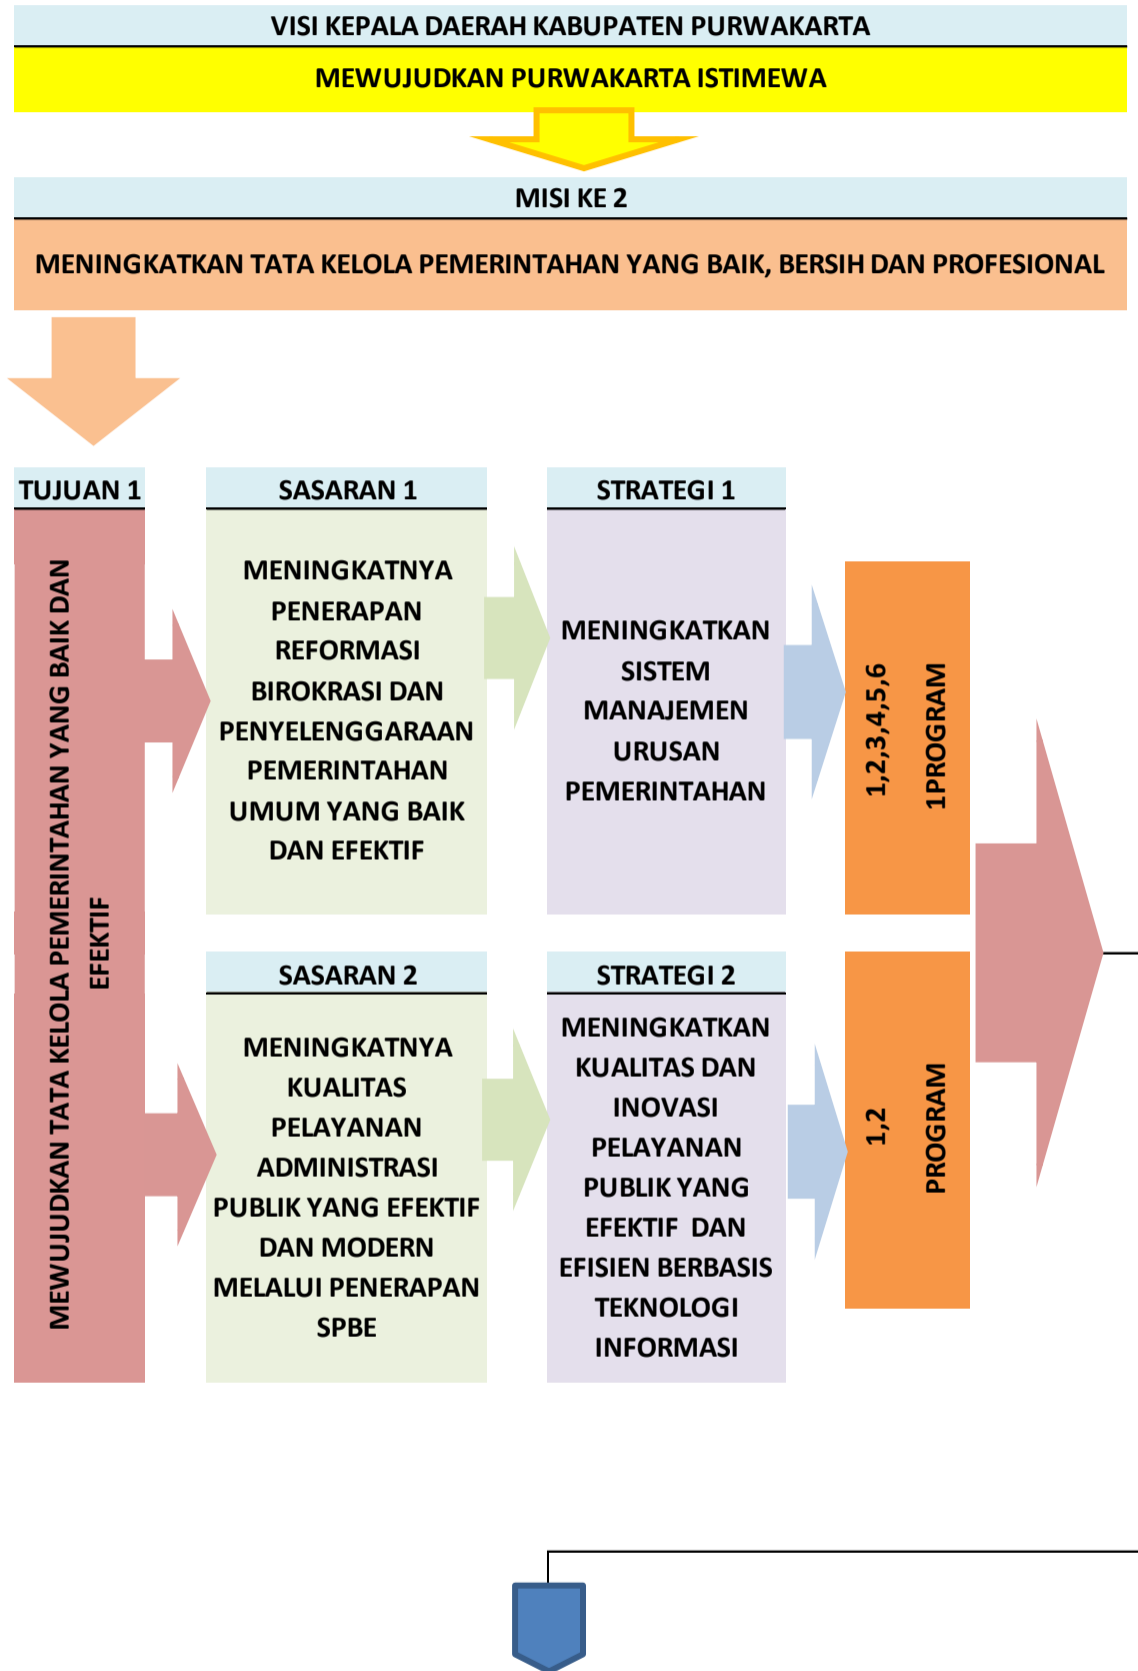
VISI KEPALA DAERAH KABUPATEN PURWAKARTA

MEWUJUDKAN PURWAKARTA ISTIMEWA

MISI KE 2

MENINGKATKAN TATA KELOLA PEMERINTAHAN YANG BAIK, BERSIH DAN PROFESIONAL

TUJUAN 1

MEWUJUDKAN TATA KELOLA PEMERINTAHAN YANG BAIK DAN EFEKTIF

SASARAN 1

MENINGKATNYA PENERAPAN REFORMASI BIROKRASI DAN PENYELENGGARAAN PEMERINTAHAN UMUM YANG BAIK DAN EFEKTIF

STRATEGI 1

MENINGKATKAN SISTEM MANAJEMEN URUSAN PEMERINTAHAN

1,2,3,4,5,6 1PROGRAM

SASARAN 2

MENINGKATNYA KUALITAS PELAYANAN ADMINISTRASI PUBLIK YANG EFEKTIF DAN MODERN MELALUI PENERAPAN SPBE

STRATEGI 2

MENINGKATKAN KUALITAS DAN INOVASI PELAYANAN PUBLIK YANG EFEKTIF DAN EFISIEN BERBASIS TEKNOLOGI INFORMASI

1,2 PROGRAM